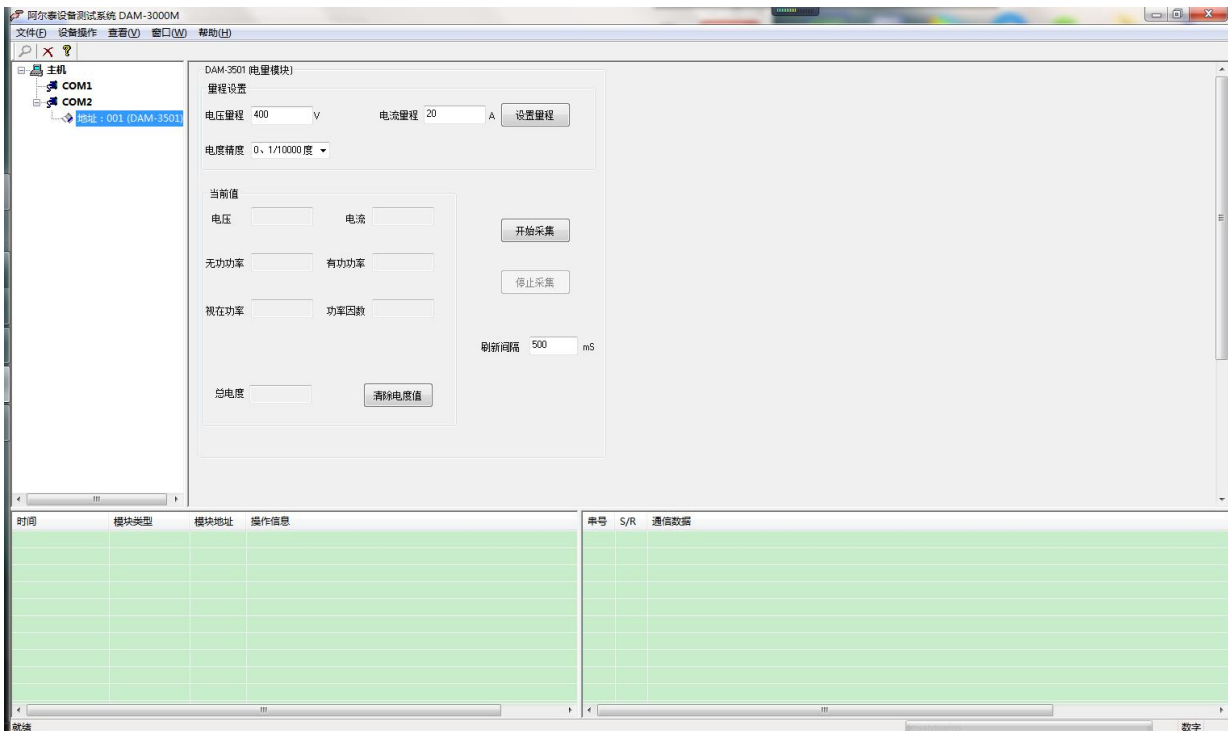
阿尔泰设备测试系统 DAM-3000M

文件(F) 设备操作 查看(V) 窗口(W) 帮助(H)

主机
COM1
COM2
地址：001 (DAM-3501)

DAM-3501 (电量模块)

量程设置

电压量程 400 V

电流量程 20 A

设置量程

电度精度 0、1/10000度

当前值

电压

电流

开始采集

无功功率

有功功率

停止采集

视在功率

功率因数

刷新间隔 500 mS

总电度

清除电度值

| 时间 | 模块类型 | 模块地址 | 操作信息 |
|---|---|---|---|

| 串号 | S/R | 通信数据 |
|---|---|---|

就绪

数字